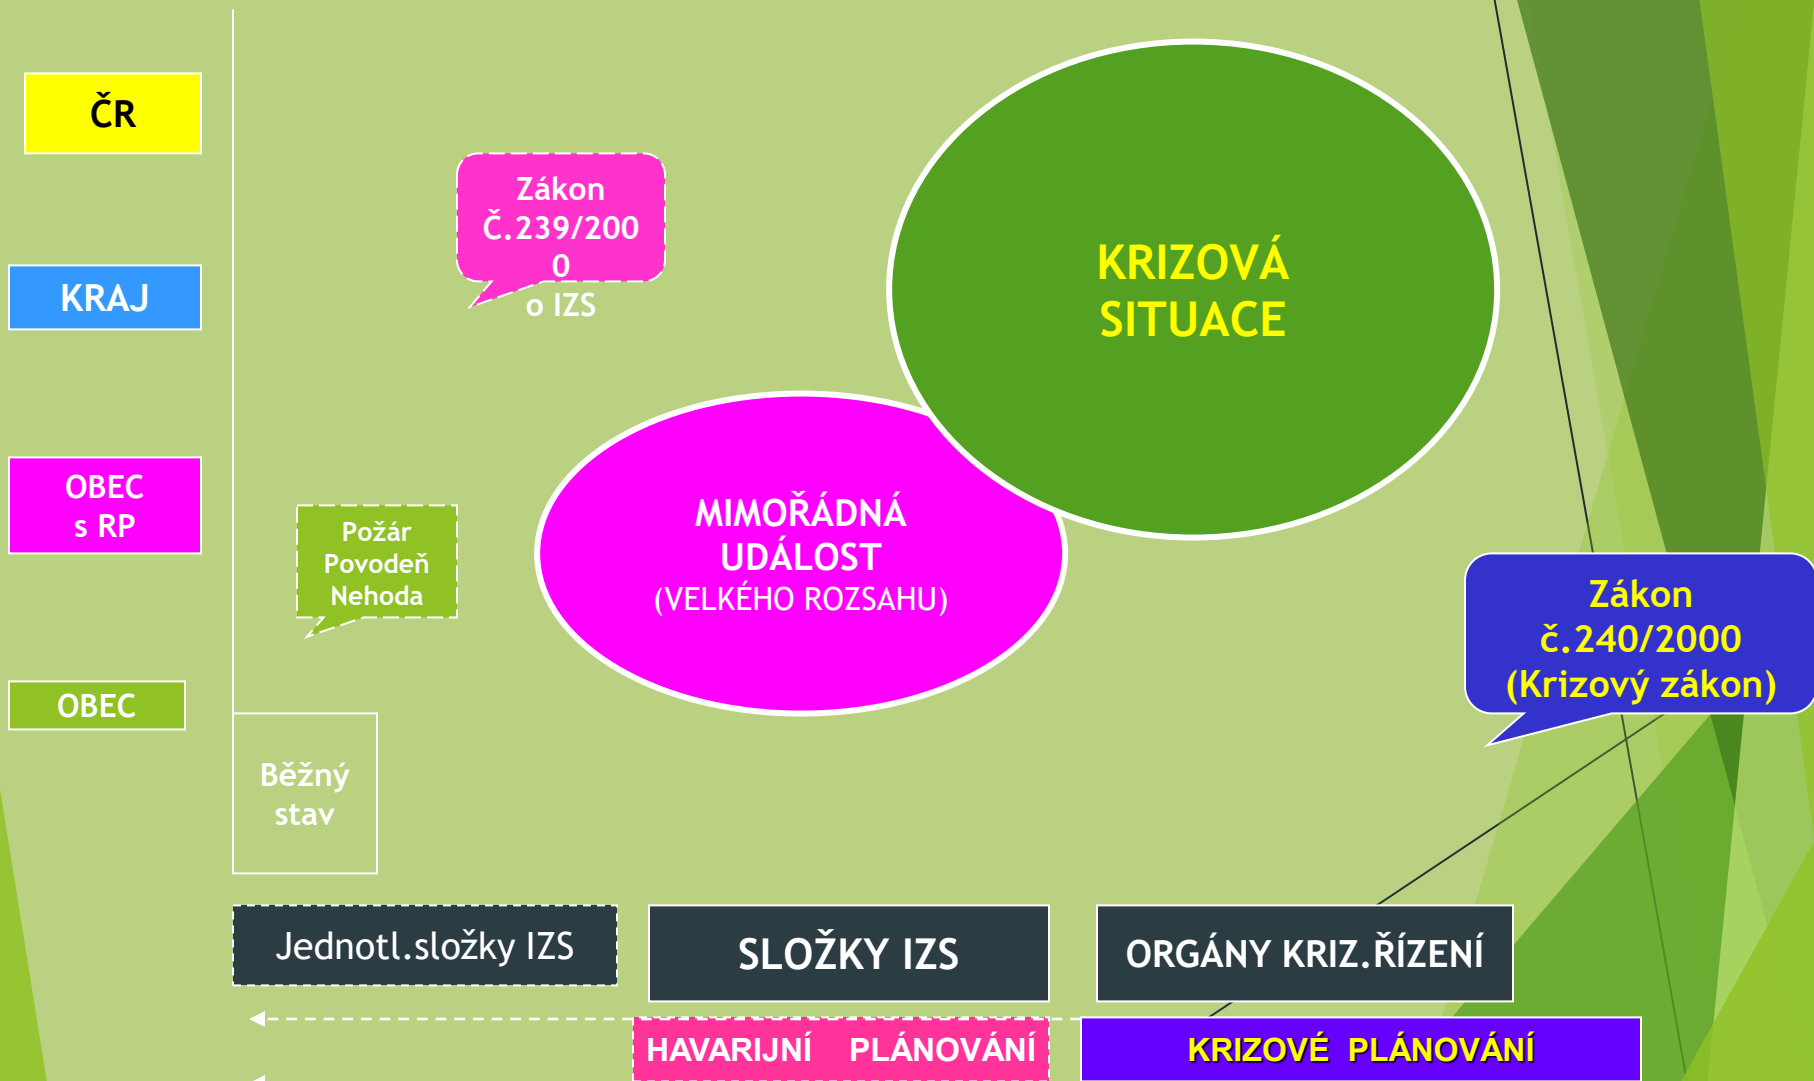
ČR

KRAJ

OBEC s RP

OBEC

Zákon Č.239/2000 o IZS

KRIZOVÁ SITUACE

Požár Povodeň Nehoda

MIMOŘÁDNÁ UDÁLOST (VELKÉHO ROZSAHU)

Zákon č.240/2000 (Krizový zákon)

Běžný stav

Jednotl.složky IZS

SLOŽKY IZS

ORGÁNY KRIZ.ŘÍZENÍ

HAVARIJNÍ PLÁNOVÁNÍ

KRIZOVÉ PLÁNOVÁNÍ